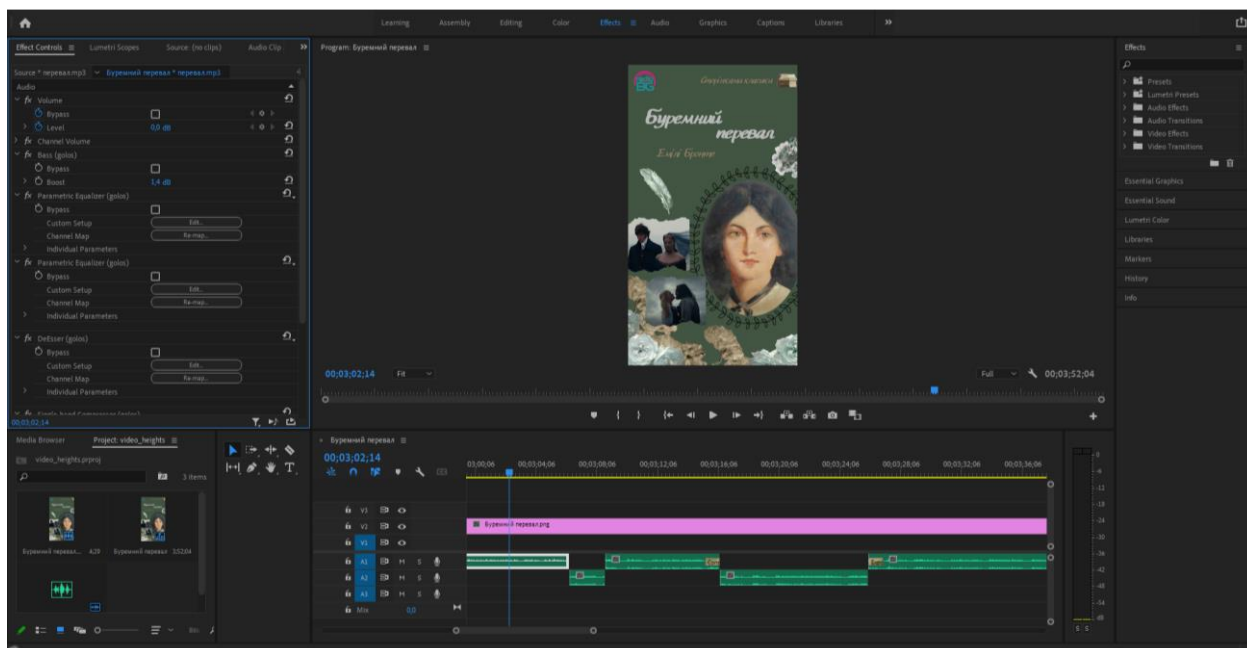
Learning Assembly Editing Color Effects ≡ Audio Graphics Captions Libraries »

Effect Controls ≡ Lumetri Scopes Source: (no clips) Audio Clip »

Source * перевал.mp3 ∨ Буремний перевал * перевал.mp3

Audio
fx Volume
Bypass
Level 0,0 dB
fx Channel Volume
fx Bass (golos)
Bypass
Boost 1,4 dB
fx Parametric Equalizer (golos)
Bypass
Custom Setup Edit...
Channel Map Re-map...
Individual Parameters
fx Parametric Equalizer (golos)
Bypass
Custom Setup Edit...
Channel Map Re-map...
Individual Parameters
fx DeEsser (golos)
Bypass
Custom Setup Edit...
Channel Map Re-map...
Individual Parameters
fx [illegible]
00;03;02;14

Program: Буремний перевал ≡

Буремний перевал
Емілі Бронте

00;03;02;14 Fit Full 00;03;52;04

Effects ≡
Presets
Lumetri Presets
Audio Effects
Audio Transitions
Video Effects
Video Transitions
Essential Graphics
Essential Sound
Lumetri Color
Libraries
Markers
History
Info

Media Browser Project: video_heights ≡
video_heights.prproj
3 items
Буремний перевал... 4:20 Буремний перевал 3:52:04

Буремний перевал ≡
00;03;02;14
03;00;06 00;03;04;06 00;03;08;06 00;03;12;06 00;03;16;06 00;03;20;06 00;03;24;06 00;03;28;06 00;03;32;06 00;03;36;06
V3
V2
V1
A1 M S
A2 M S
A3 M S
Mix 0,0
Буремний перевал.png
S S